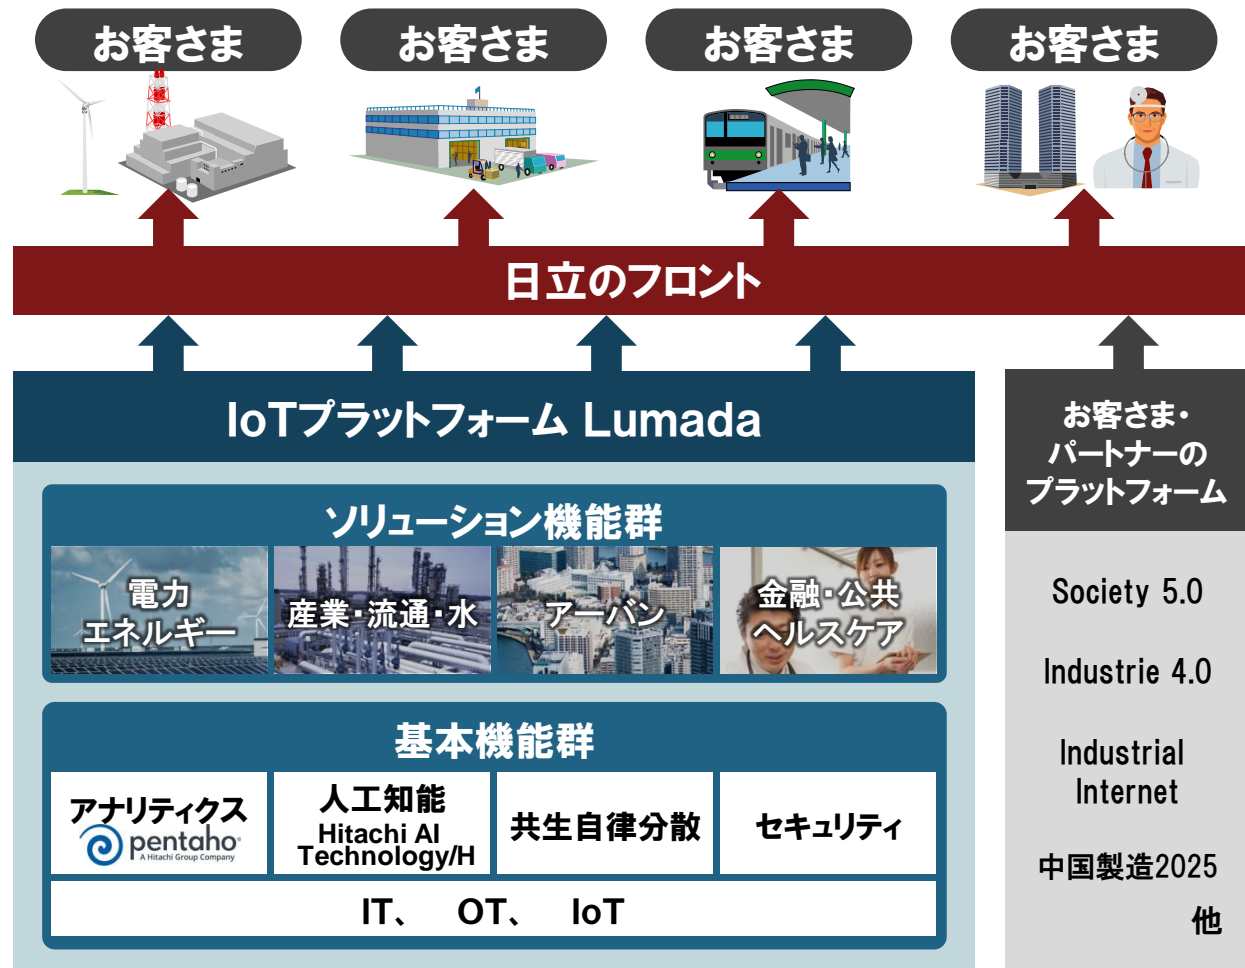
お客さま

お客さま

お客さま

お客さま

日立のフロント

IoTプラットフォーム Lumada

ソリューション機能群

電力
エネルギー

産業・流通・水

アーバン

金融・公共
ヘルスケア

基本機能群

アナリティクス
pentaho
A Hitachi Group Company

人工知能
Hitachi AI Technology/H

共生自律分散

セキュリティ

IT、 OT、 IoT

お客さま・
パートナーの
プラットフォーム

Society 5.0

Industrie 4.0

Industrial
Internet

中国製造2025

他